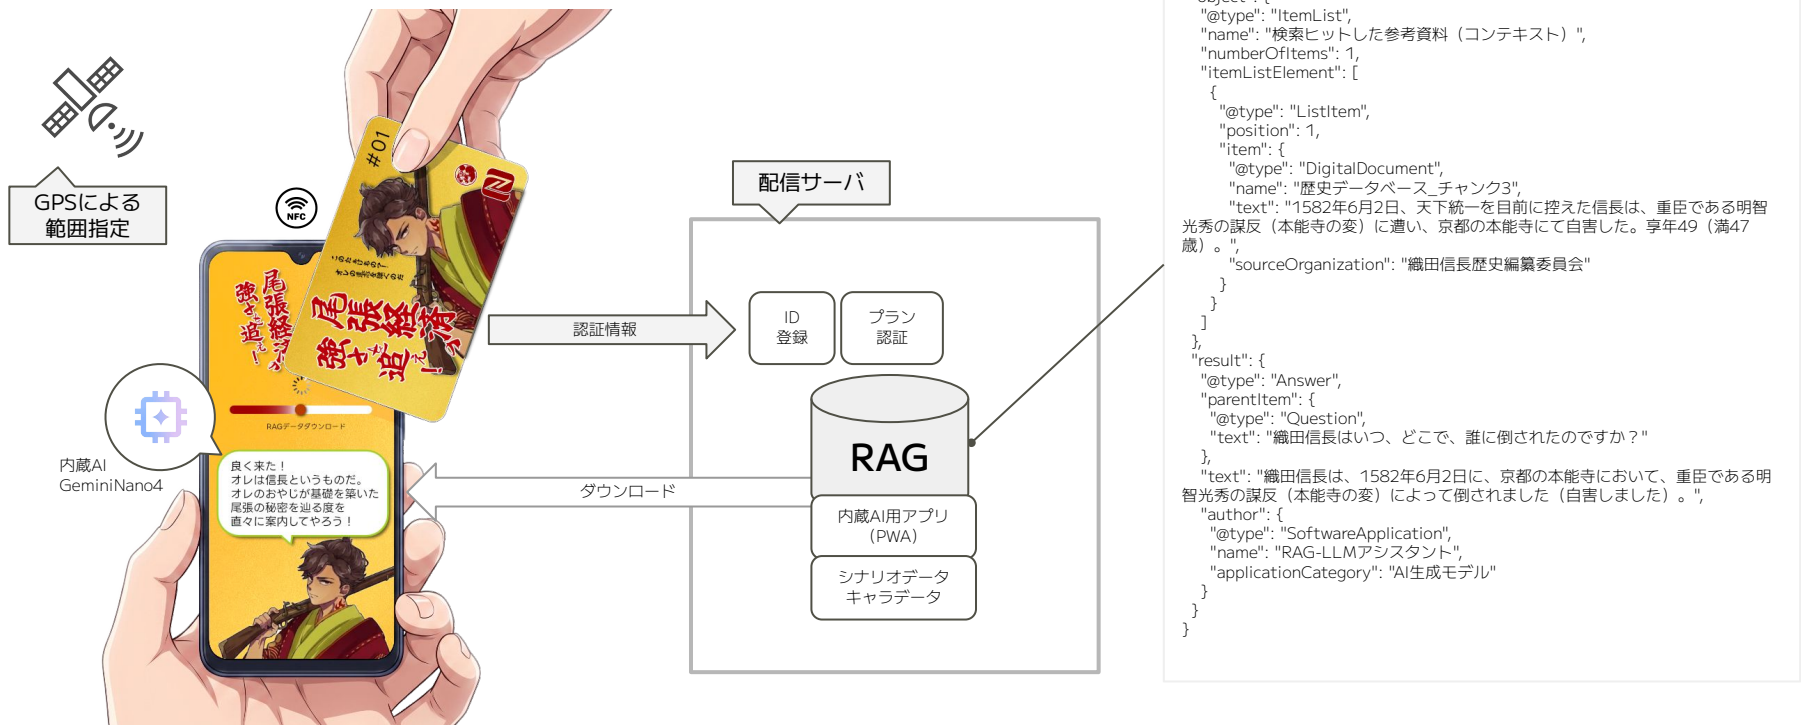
GPSによる
範囲指定

NFC

#01

尾張経済
強さを追え！

RAGデータダウンロード

良く来た！
オレは信長というものだ。
オレのおやじが基礎を築いた
尾張の秘密を辿る度を
直々に案内してやろう！

内蔵AI
GeminiNano4

認証情報

ダウンロード

配信サーバ

ID
登録

プラン
認証

RAG

内蔵AI用アプリ
（PWA）

シナリオデータ
キャラデータ

"@type": "ItemList",
"name": "検索ヒットした参考資料（コンテキスト）",
"numberOfItems": 1,
"itemListElement": [
{
"@type": "ListItem",
"position": 1,
"item": {
"@type": "DigitalDocument",
"name": "歴史データベース_チャンク3",
"text": "1582年6月2日、天下統一を目前に控えた信長は、重臣である明智光秀の謀反（本能寺の変）に遭い、京都の本能寺にて自害した。享年49（満47歳）。",
"sourceOrganization": "織田信長歴史編纂委員会"
}
}
]
},
"result": {
"@type": "Answer",
"parentItem": {
"@type": "Question",
"text": "織田信長はいつ、どこで、誰に倒されたのですか？"
},
"text": "織田信長は、1582年6月2日に、京都の本能寺において、重臣である明智光秀の謀反（本能寺の変）によって倒されました（自害しました）。",
"author": {
"@type": "SoftwareApplication",
"name": "RAG-LLMアシスタント",
"applicationCategory": "AI生成モデル"
}
}
}